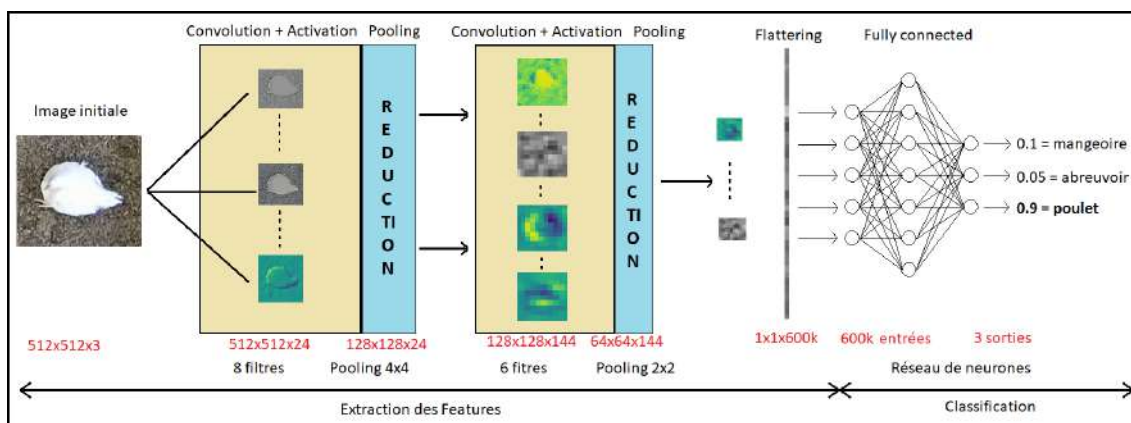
Image initiale

Convolution + Activation

Pooling

R E D U C T I O N

Convolution + Activation

Pooling

R E D U C T I O N

Flattering

Fully connected

0.1 = mangeoire

0.05 = abreuvoir

0.9 = poulet

512x512x3

512x512x24

8 filtres

128x128x24

Pooling 4x4

128x128x144

6 fitres

64x64x144

Pooling 2x2

1x1x600k

600k entrées

3 sorties

Réseau de neurones

Extraction des Features

Classification